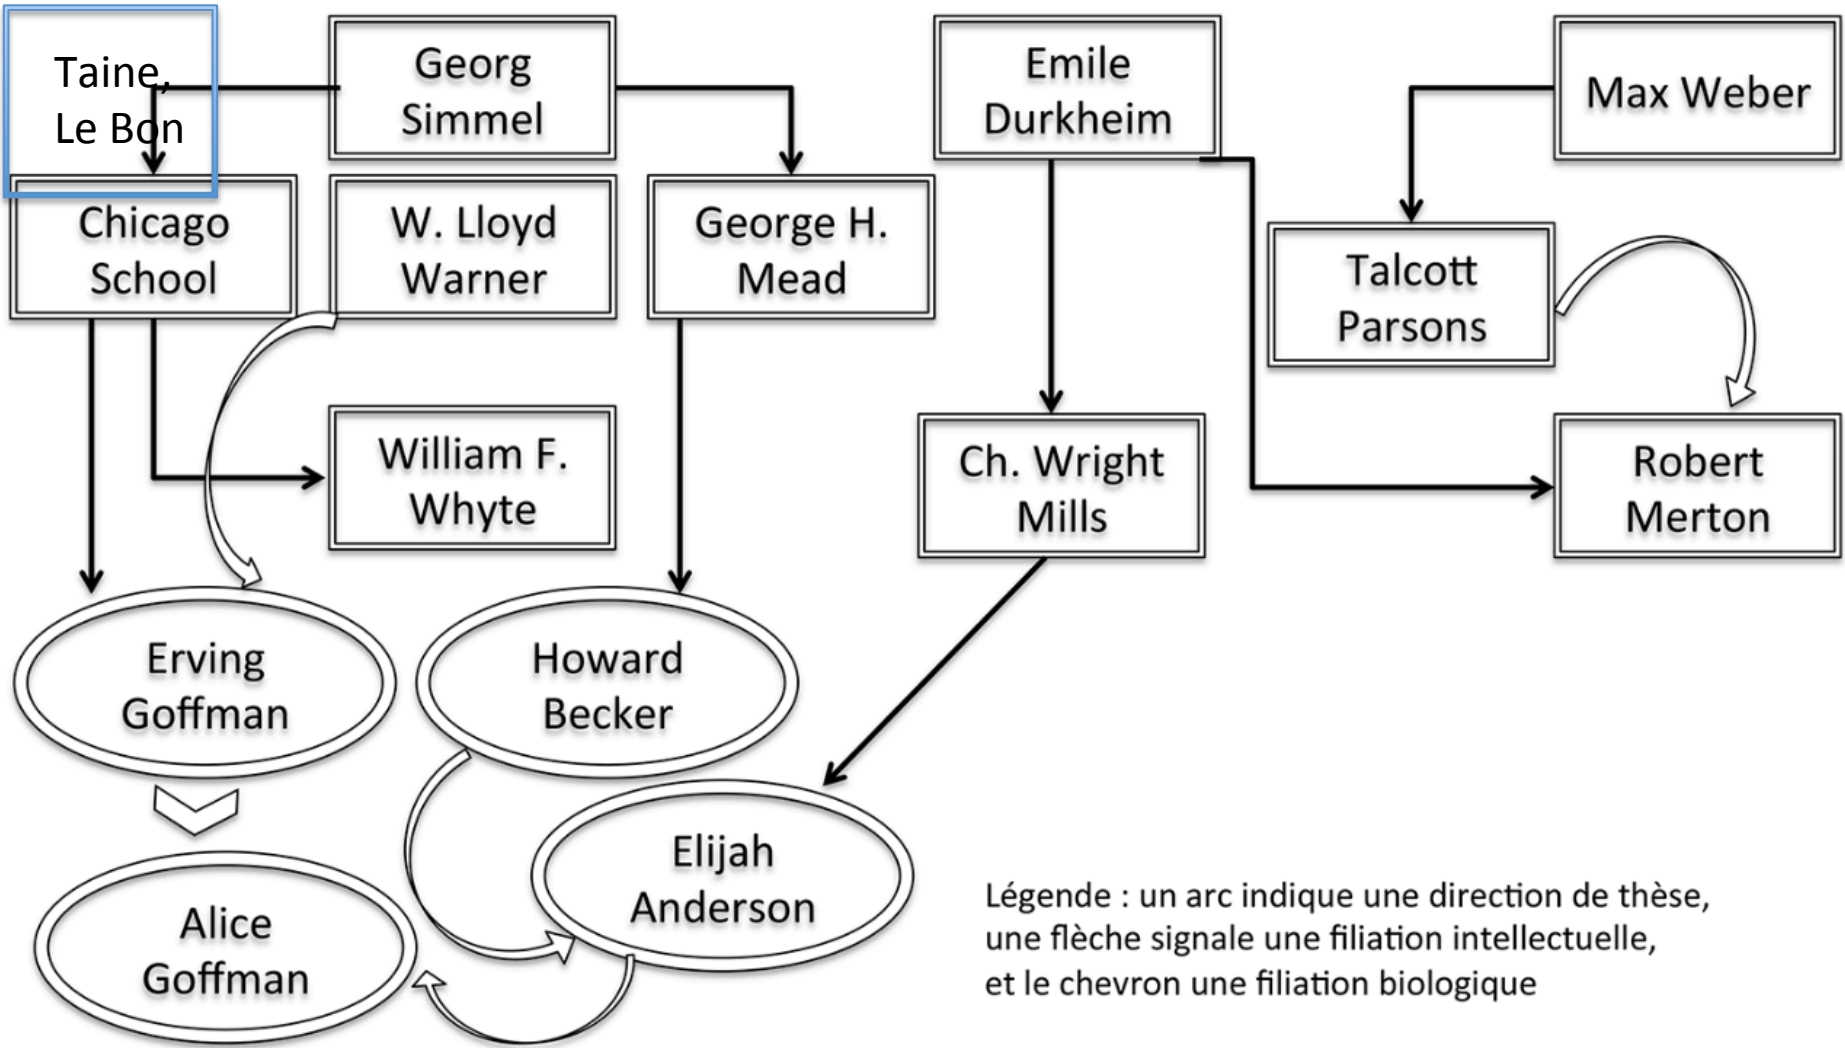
Taine, Le Bon

Georg Simmel

Emile Durkheim

Max Weber

Chicago School

W. Lloyd Warner

George H. Mead

Talcott Parsons

William F. Whyte

Ch. Wright Mills

Robert Merton

Erving Goffman

Howard Becker

Elijah Anderson

Alice Goffman

Légende : un arc indique une direction de thèse, une flèche signale une filiation intellectuelle, et le chevron une filiation biologique